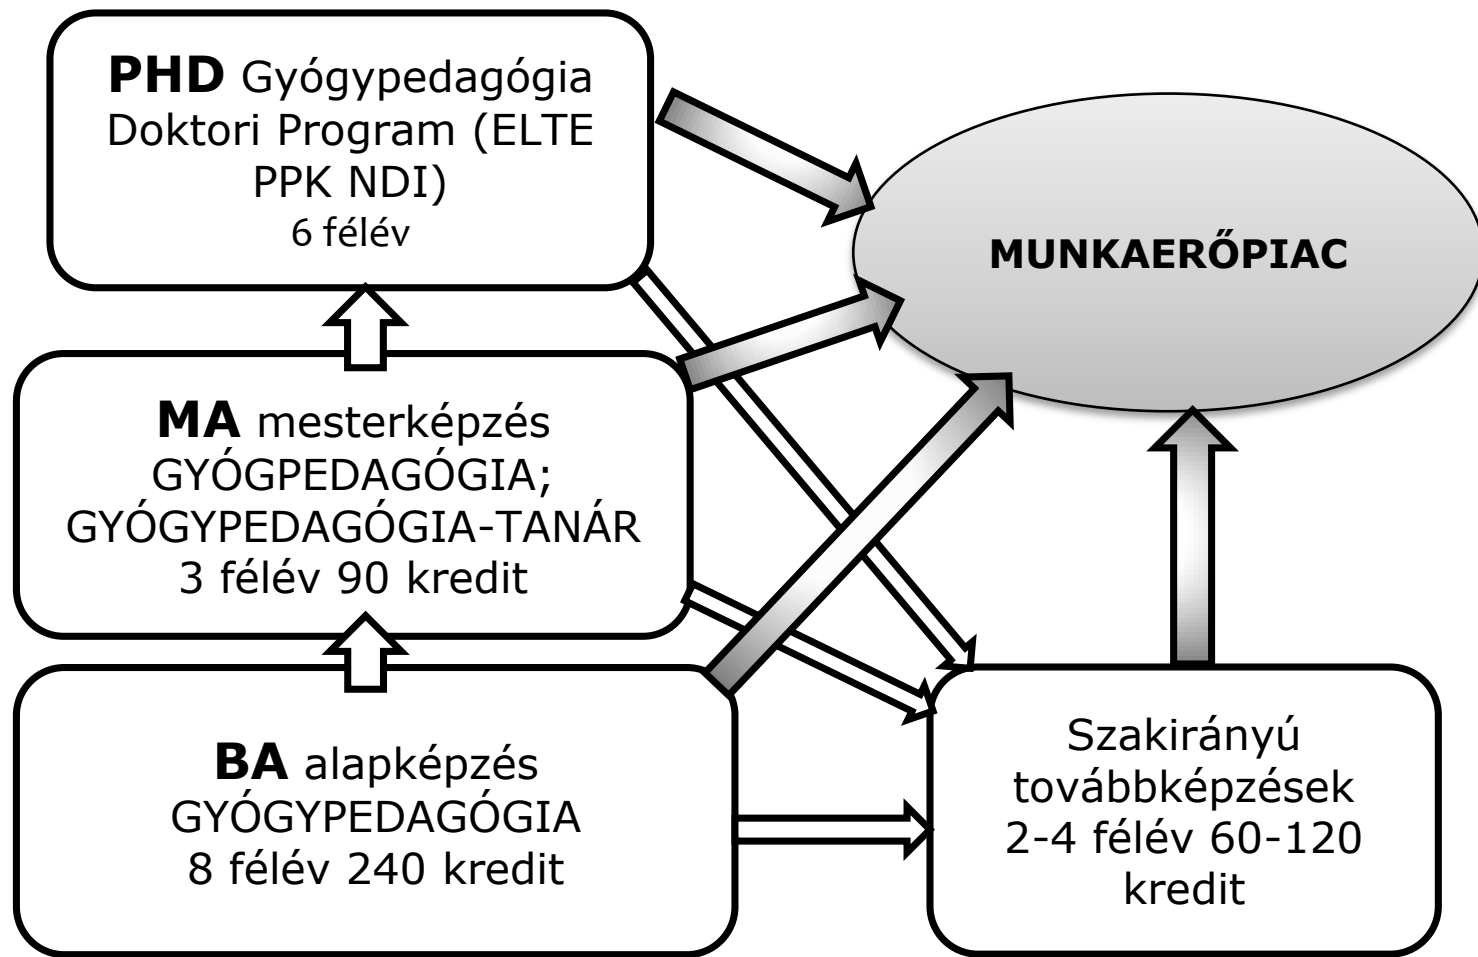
**PHD** Gyógypedagógia Doktori Program (ELTE PPK NDI)
6 félév

MUNKAERŐPIAC

**MA** mesterképzés
GYÓGPEDAGÓGIA;
GYÓGYPEDAGÓGIA-TANÁR
3 félév 90 kredit

**BA** alapképzés
GYÓGYPEDAGÓGIA
8 félév 240 kredit

Szakirányú továbbképzések
2-4 félév 60-120 kredit